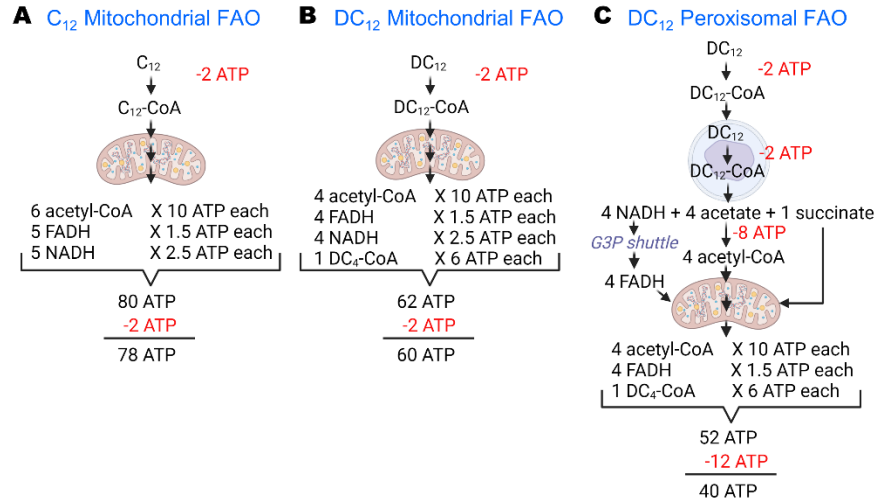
**A** $C_{12}$ Mitochondrial FAO

$C_{12}$
-2 ATP
$C_{12}$-CoA

6 acetyl-CoA X 10 ATP each
5 FADH X 1.5 ATP each
5 NADH X 2.5 ATP each

80 ATP
-2 ATP
78 ATP

**B** $DC_{12}$ Mitochondrial FAO

$DC_{12}$
-2 ATP
$DC_{12}$-CoA

4 acetyl-CoA X 10 ATP each
4 FADH X 1.5 ATP each
4 NADH X 2.5 ATP each
1 $DC_4$-CoA X 6 ATP each

62 ATP
-2 ATP
60 ATP

**C** $DC_{12}$ Peroxisomal FAO

$DC_{12}$
-2 ATP
$DC_{12}$-CoA
$DC_{12}$
-2 ATP
$DC_{12}$-CoA

4 NADH + 4 acetate + 1 succinate
G3P shuttle
-8 ATP
4 acetyl-CoA
4 FADH

4 acetyl-CoA X 10 ATP each
4 FADH X 1.5 ATP each
1 $DC_4$-CoA X 6 ATP each

52 ATP
-12 ATP
40 ATP